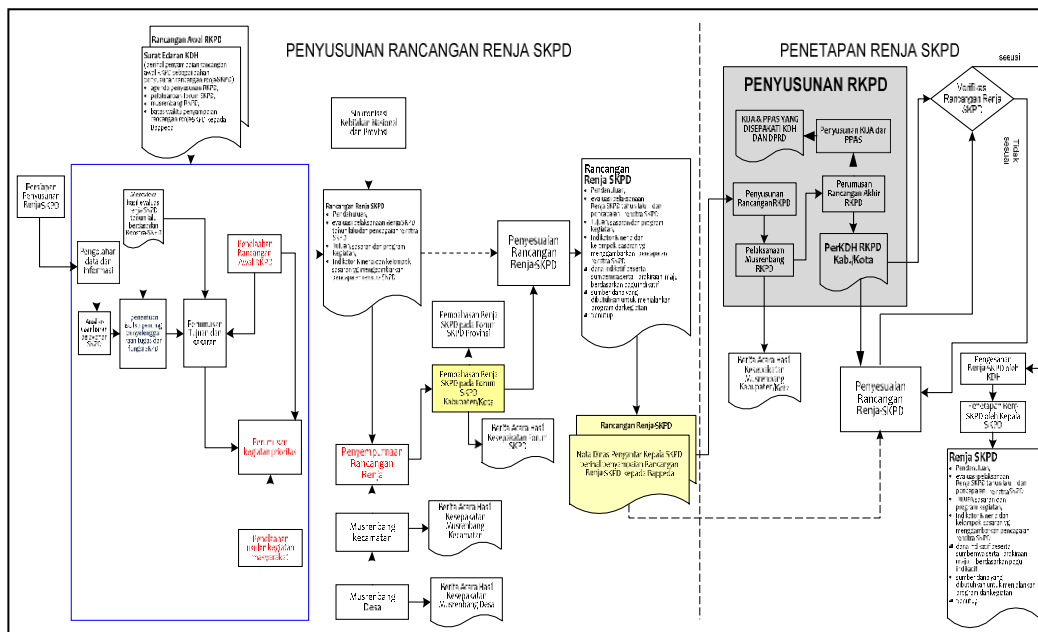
PENYUSUNAN RANCANGAN RENJA SKPD

PENETAPAN RENJA SKPD

Rancangan Awal RKPD

Surat Edaran KDH
(memuat pemberitahuan rancangan awal RKPD sebagai acuan penyusunan rancangan renja SKPD)
agenda penyusunan RKPD,
pelaksanaan forum SKPD,
musrenbang RKPD,
batas waktu penyampaian rancangan renja SKPD kepada Bappeda

Persiapan Penyusunan Renja SKPD

Pengolahan data dan informasi

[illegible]

Analisis Gambaran pelayanan SKPD

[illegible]

Perumusan Tujuan dan sasaran

Penelaahan Rancangan Awal RKPD

Perumusan kegiatan prioritas

Penelaahan usulan kegiatan masyarakat

Sinkronisasi Kebijakan Nasional dan Provinsi

Rancangan Renja SKPD
Pendahuluan,
evaluasi pelaksanaan renja SKPD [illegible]
tujuan, sasaran dan program kegiatan,
indikator kinerja dan kelompok sasaran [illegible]

Penyesuaian Rancangan Renja SKPD

Pembahasan Renja SKPD pada forum SKPD Provinsi

Pembahasan Renja SKPD pada Forum SKPD Kabupaten/Kota

Berita Acara Hasil Kesepakatan forum SKPD

Penyempurnaan Rancangan Renja

Musrenbang kecamatan

Berita Acara Hasil Kesepakatan Musrenbang Kecamatan

Musrenbang Desa

Berita Acara Hasil Kesepakatan Musrenbang Desa

Rancangan Renja SKPD
Pendahuluan,
evaluasi pelaksanaan Renja SKPD tahun lalu dan pencapaian renstra SKPD,
tujuan, sasaran dan program kegiatan,
indikator kinerja dan kelompok sasaran yang menggambarkan pencapaian renstra SKPD,
dana indikatif beserta sumberdananya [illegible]
sumber dana yang dibutuhkan untuk menjalankan program dan kegiatan
penutup

Rancangan Renja SKPD

Nota Dinas Pengantar Kepala SKPD perihal penyampaian Rancangan Renja SKPD kepada Bappeda

PENYUSUNAN RKPD

KUA & PPAS YANG DISEPAKATI KDH DAN DPRD

Penyusunan KUA dan PPAS

Penyusunan Rancangan RKPD

Perumusan Rancangan Akhir RKPD

Pelaksanaan Musrenbang RKPD

PerKDH RKPD Kab./Kota

Berita Acara Hasil Kesepakatan Musrenbang Kabupaten/Kota

Verifikasi Rancangan Renja SKPD

sesuai

Tidak sesuai

Penyesuaian Rancangan Renja SKPD

Pengesahan Renja SKPD oleh KDH

Penetapan Renja SKPD oleh Kepala SKPD

Renja SKPD
Pendahuluan,
evaluasi pelaksanaan Renja SKPD tahun lalu dan pencapaian renstra SKPD,
tujuan, sasaran dan program kegiatan,
indikator kinerja dan kelompok sasaran yang menggambarkan pencapaian renstra SKPD,
dana indikatif beserta sumberdananya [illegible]
sumber dana yang dibutuhkan untuk menjalankan program dan kegiatan
penutup